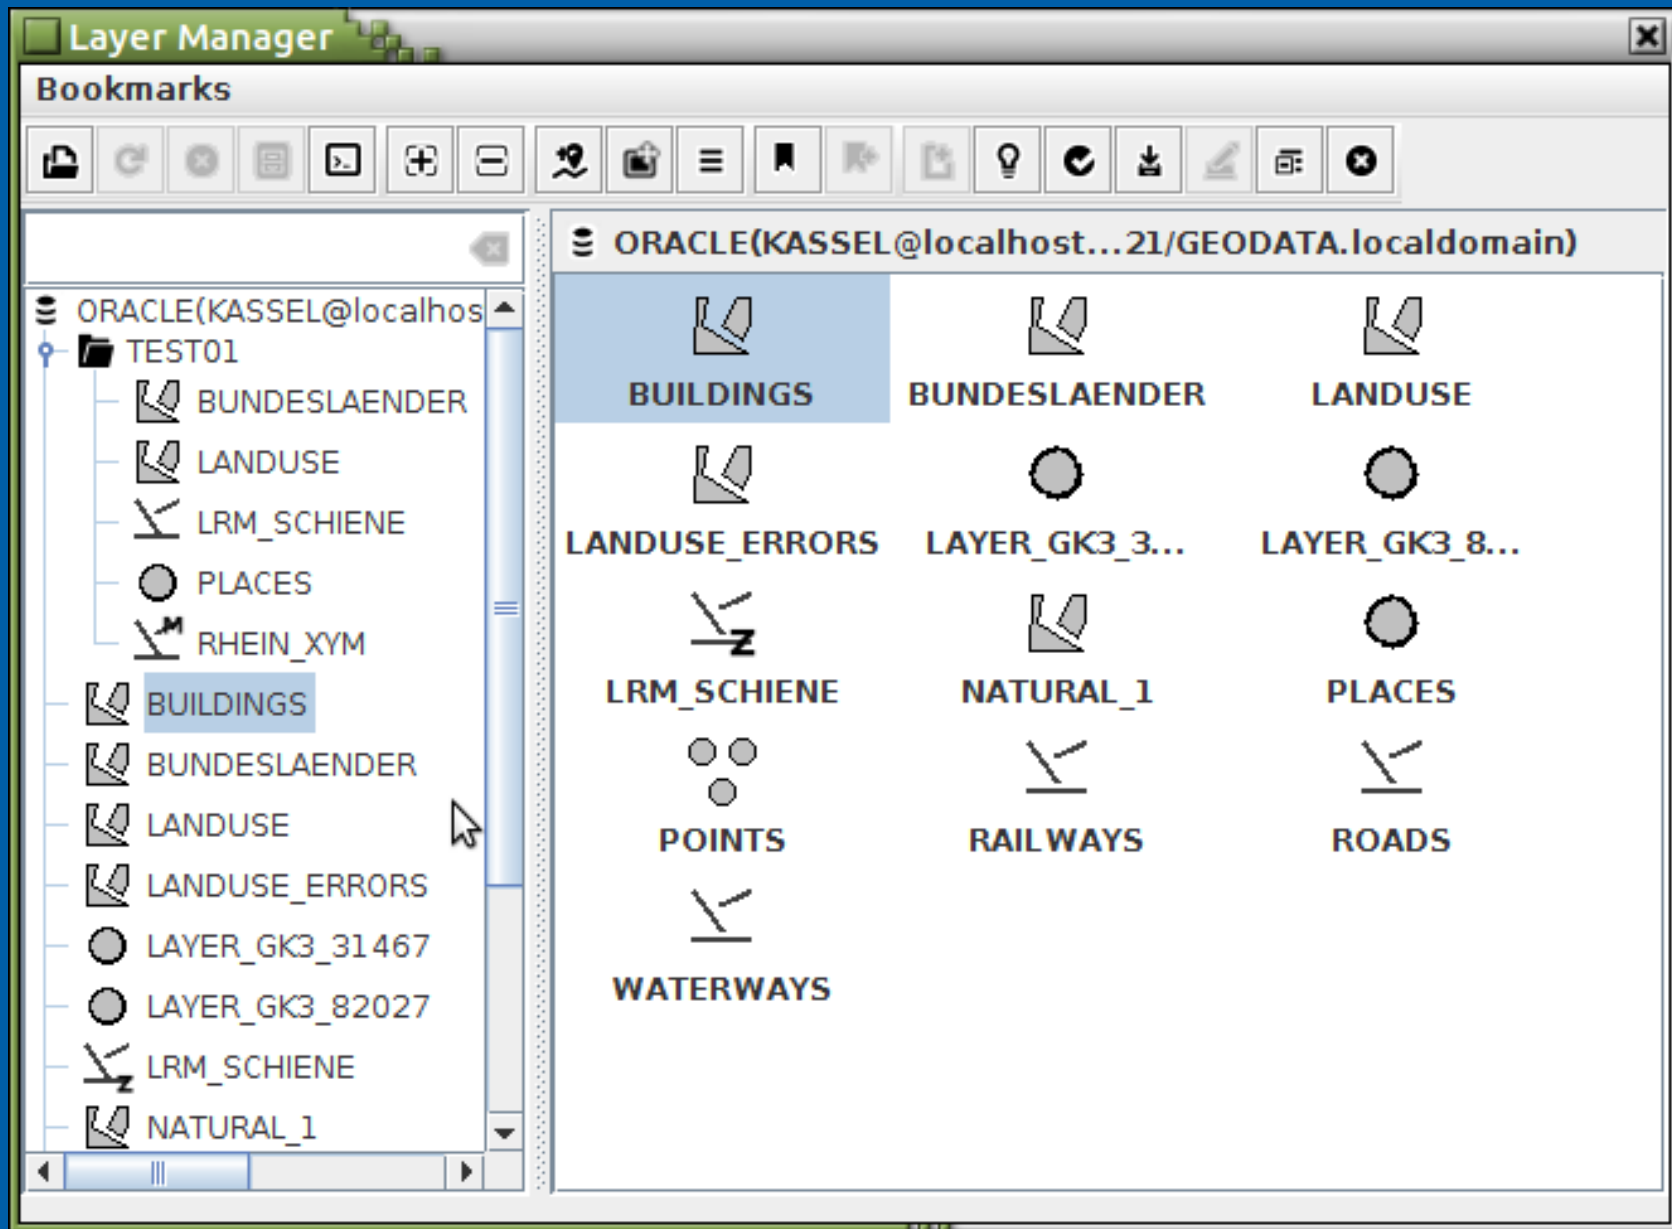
Layer Manager

Bookmarks

ORACLE(KASSEL@localhos
TEST01
BUNDESLAENDER
LANDUSE
LRM_SCHIENE
PLACES
RHEIN_XYM
BUILDINGS
BUNDESLAENDER
LANDUSE
LANDUSE_ERRORS
LAYER_GK3_31467
LAYER_GK3_82027
LRM_SCHIENE
NATURAL_1

ORACLE(KASSEL@localhost...21/GEODATA.localdomain)

BUILDINGS
BUNDESLAENDER
LANDUSE
LANDUSE_ERRORS
LAYER_GK3_3...
LAYER_GK3_8...
LRM_SCHIENE
NATURAL_1
PLACES
POINTS
RAILWAYS
ROADS
WATERWAYS